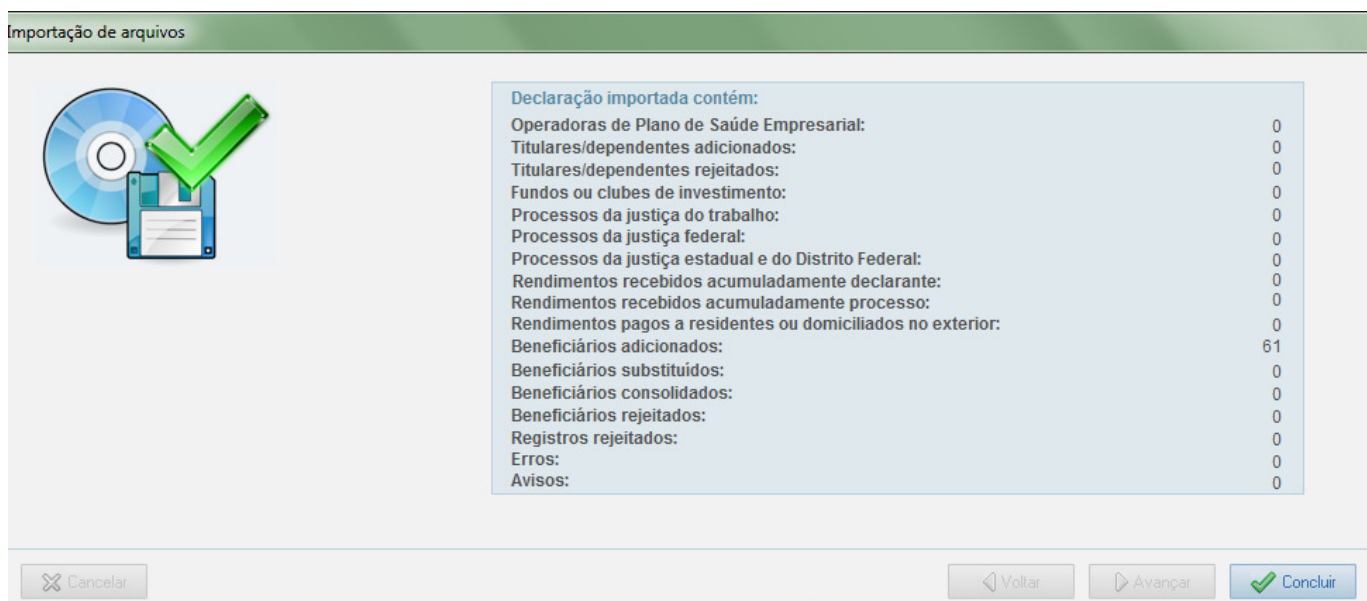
Importação de arquivos

Declaração importada contém:

| | |
|---|---|
| Operadoras de Plano de Saúde Empresarial: | 0 |
| Titulares/dependentes adicionados: | 0 |
| Titulares/dependentes rejeitados: | 0 |
| Fundos ou clubes de investimento: | 0 |
| Processos da justiça do trabalho: | 0 |
| Processos da justiça federal: | 0 |
| Processos da justiça estadual e do Distrito Federal: | 0 |
| Rendimentos recebidos acumuladamente declarante: | 0 |
| Rendimentos recebidos acumuladamente processo: | 0 |
| Rendimentos pagos a residentes ou domiciliados no exterior: | 0 |
| Beneficiários adicionados: | 61 |
| Beneficiários substituídos: | 0 |
| Beneficiários consolidados: | 0 |
| Beneficiários rejeitados: | 0 |
| Registros rejeitados: | 0 |
| Erros: | 0 |
| Avisos: | 0 |

Cancelar

Voltar

Avançar

Concluir